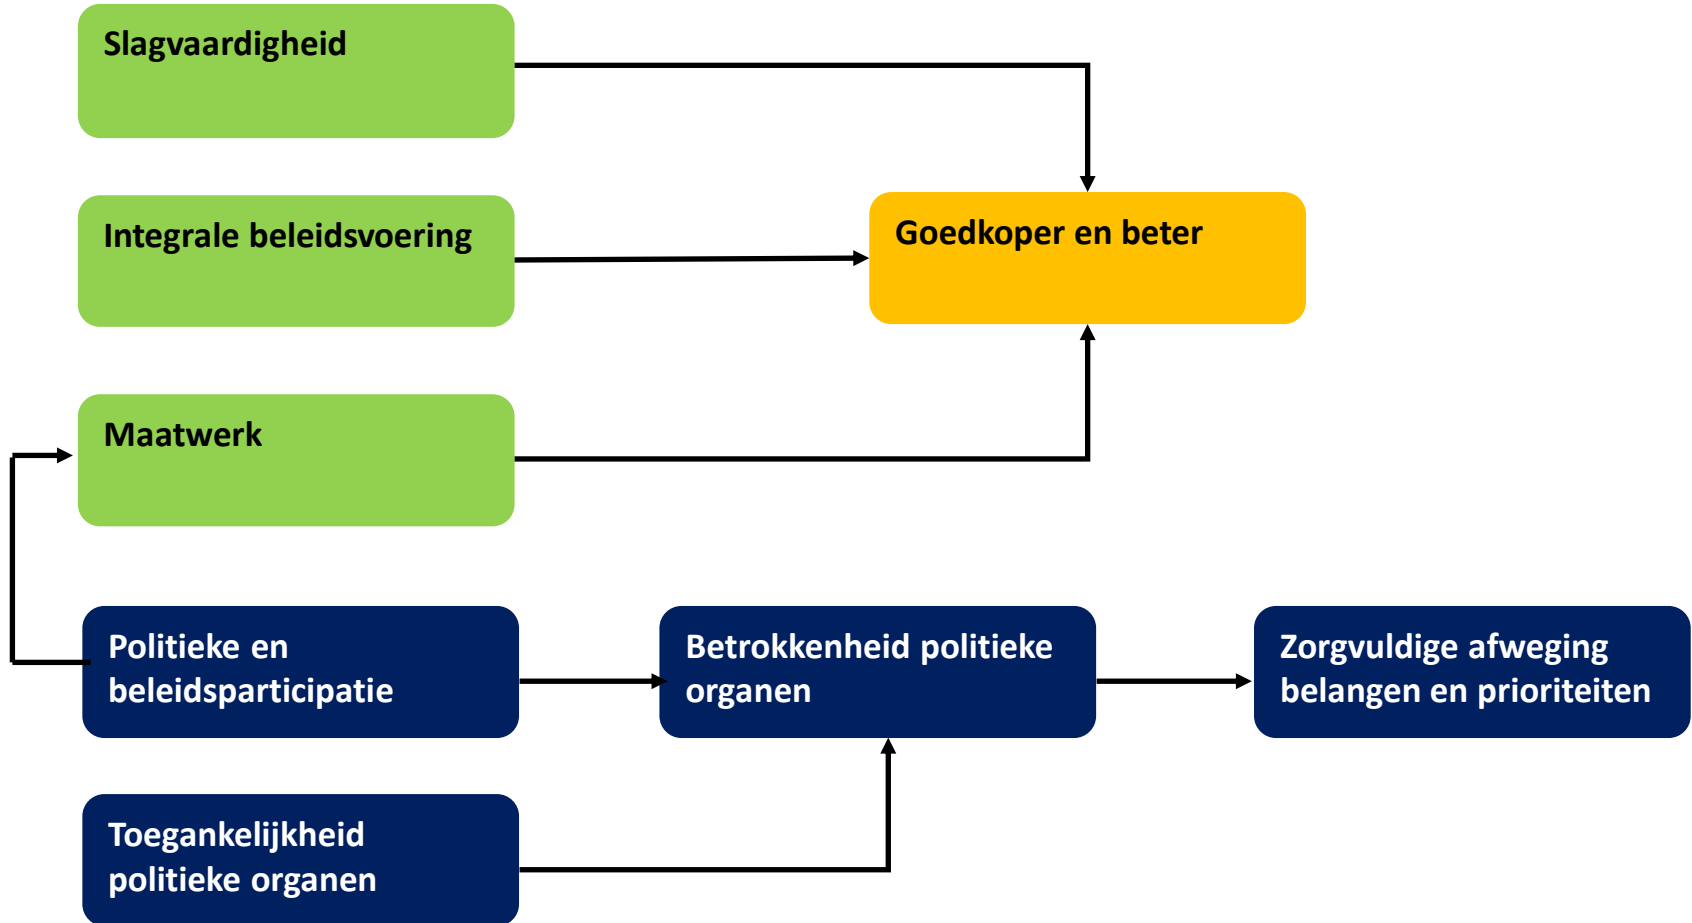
Slagvaardigheid

Integrale beleidsvoering

Goedkoper en beter

Maatwerk

Politieke en beleidsparticipatie

Betrokkenheid politieke organen

Zorgvuldige afweging belangen en prioriteiten

Toegankelijkheid politieke organen